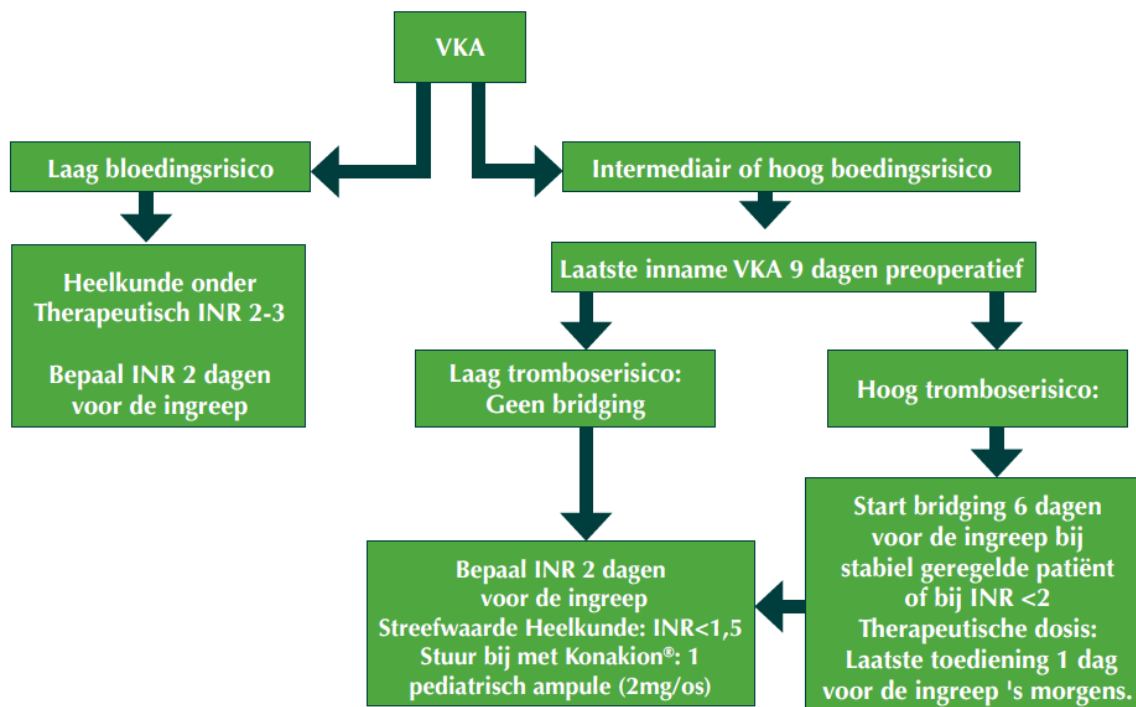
VKA

Laag bloedingsrisico

Intermediair of hoog boedingsrisico

Heelkunde onder Therapeutisch INR 2-3

Bepaal INR 2 dagen voor de ingreep

Laatste inname VKA 9 dagen preoperatief

Laag tromboserisico: Geen bridging

Hoog tromboserisico:

Start bridging 6 dagen voor de ingreep bij stabiel geregelde patiënt of bij INR <2
Therapeutische dosis: Laatste toediening 1 dag voor de ingreep 's morgens.

Bepaal INR 2 dagen voor de ingreep
Streefwaarde Heelkunde: INR<1,5
Stuur bij met Konakion®: 1 pediatrisch ampule (2mg/os)